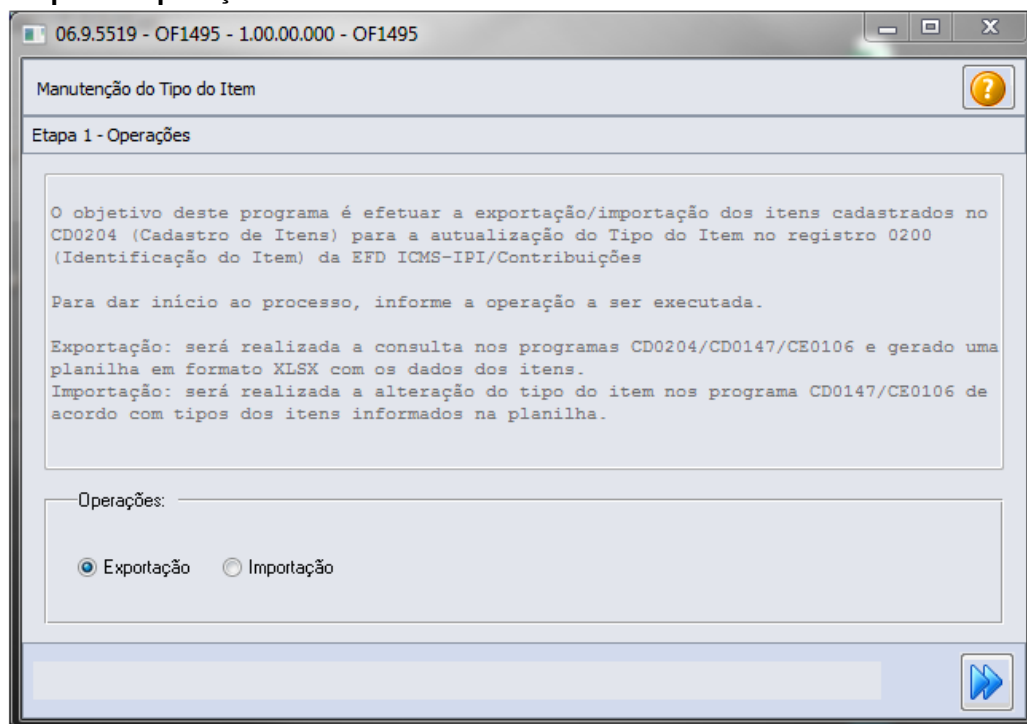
06.9.5519 - OF1495 - 1.00.00.000 - OF1495

Manutenção do Tipo do Item

Etapa 1 - Operações

O objetivo deste programa é efetuar a exportação/importação dos itens cadastrados no CD0204 (Cadastro de Itens) para a autualização do Tipo do Item no registro 0200 (Identificação do Item) da EFD ICMS-IPI/Contribuições

Para dar início ao processo, informe a operação a ser executada.

Exportação: será realizada a consulta nos programas CD0204/CD0147/CE0106 e gerado uma planilha em formato XLSX com os dados dos itens.
Importação: será realizada a alteração do tipo do item nos programa CD0147/CE0106 de acordo com tipos dos itens informados na planilha.

Operações:

Exportação Importação